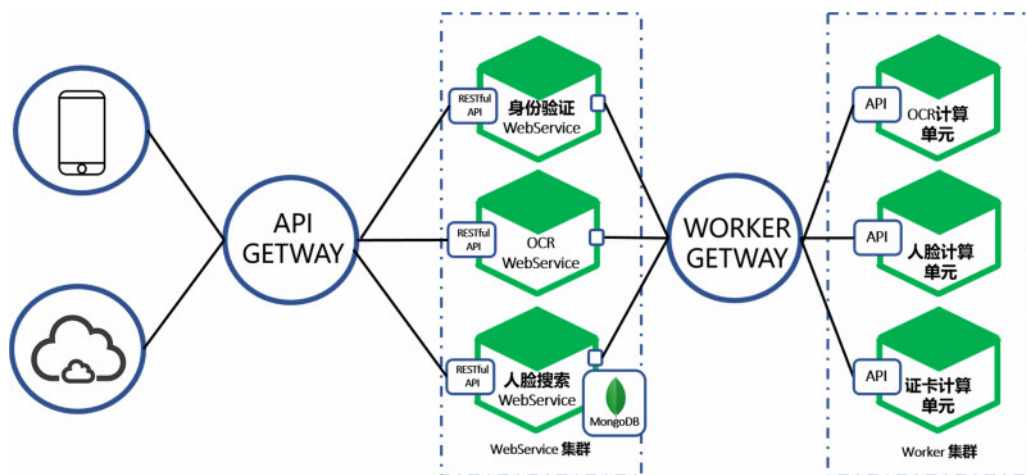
API GETWAY

RESTful API

身份验证 WebService

RESTful API

OCR WebService

RESTful API

人脸搜索 WebService

MongoDB

WebService 集群

WORKER GETWAY

API

OCR计算单元

API

人脸计算单元

API

证卡计算单元

Worker 集群